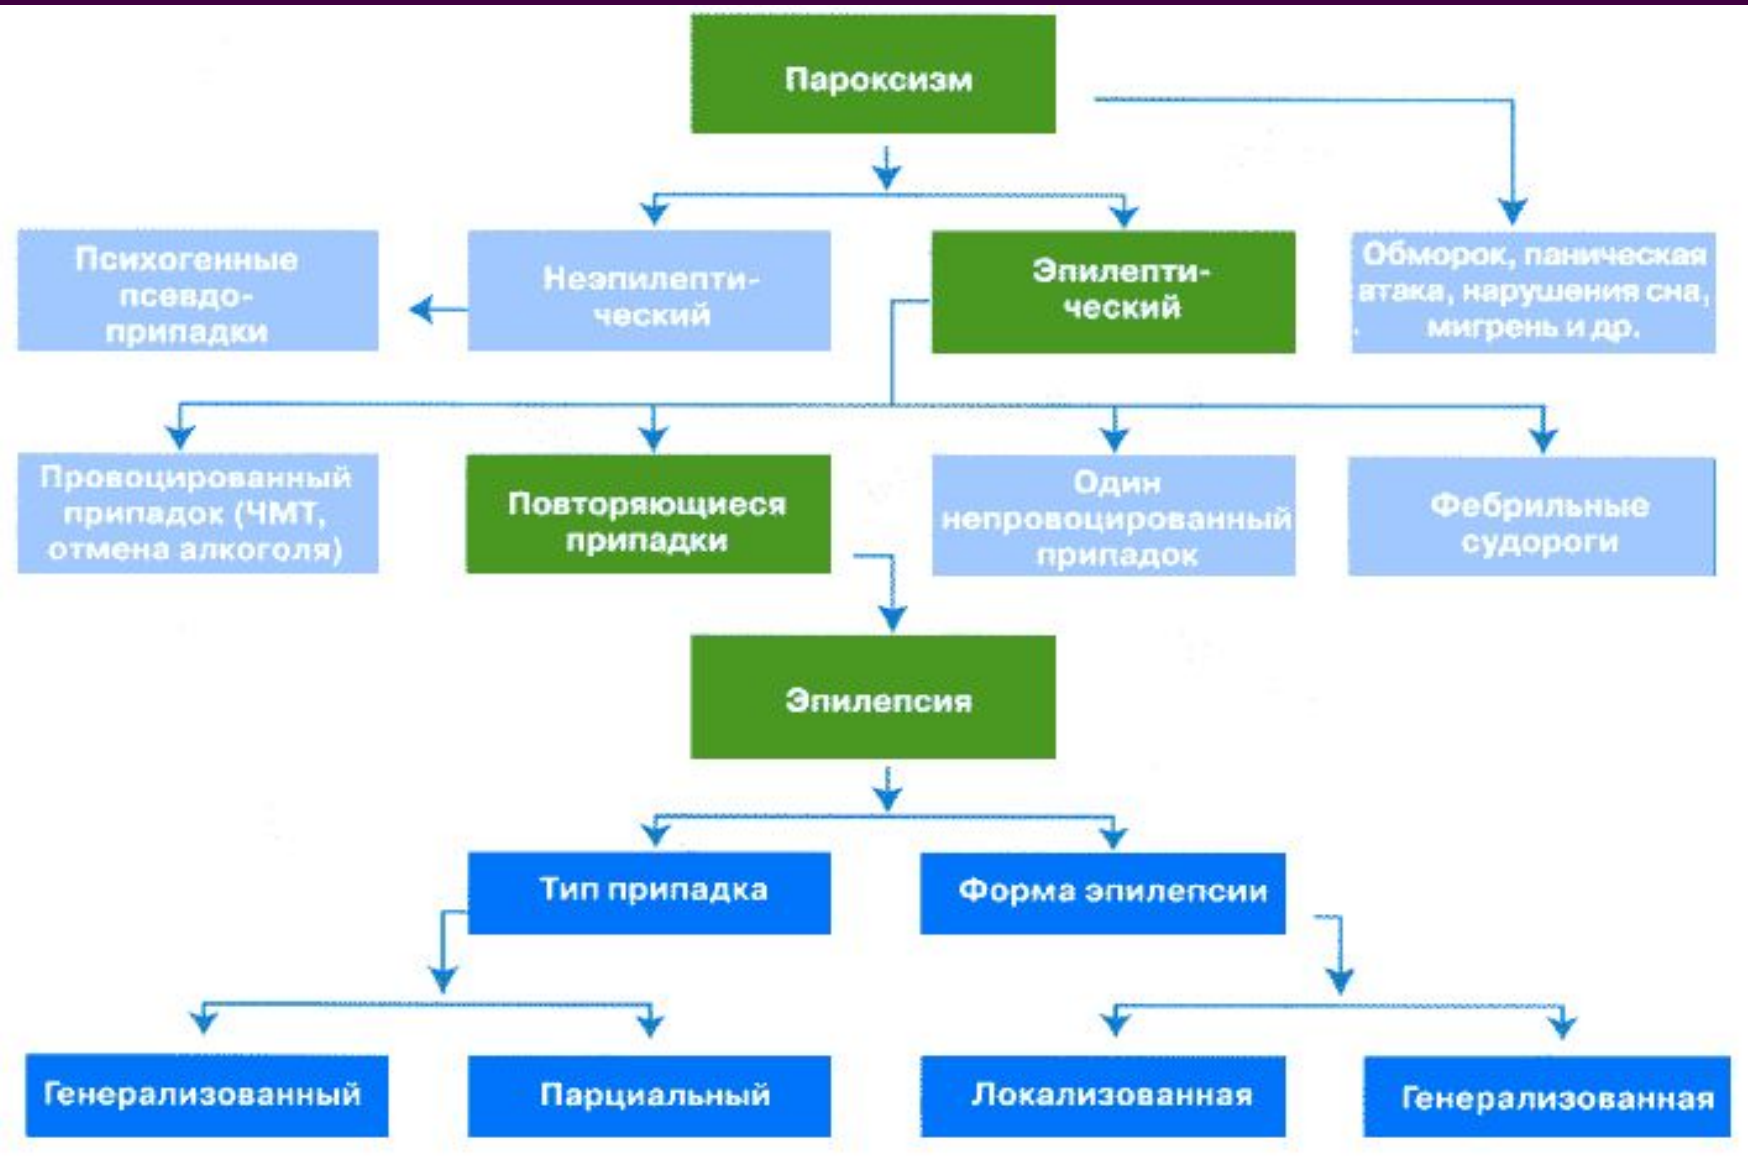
Пароксизм

Психогенные псевдоприпадки

Неэпилептический

Эпилептический

Обморок, паническая атака, нарушения сна, мигрень и др.

Провоцированный припадок (ЧМТ, отмена алкоголя)

Повторяющиеся припадки

Один непровоцированный припадок

Фебрильные судороги

Эпилепсия

Тип припадка

Форма эпилепсии

Генерализованный

Парциальный

Локализованная

Генерализованная